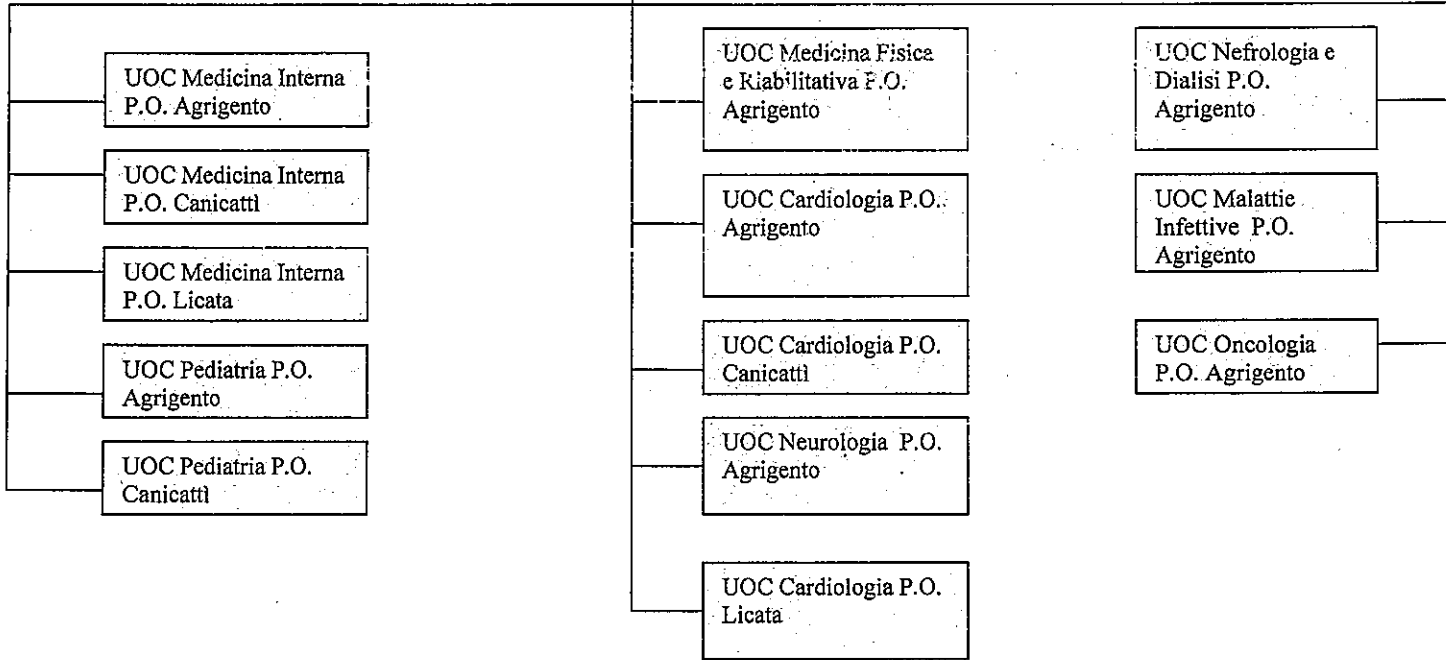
UOC Medicina Interna P.O. Agrigento

UOC Medicina Interna P.O. Canicattì

UOC Medicina Interna P.O. Licata

UOC Pediatria P.O. Agrigento

UOC Pediatria P.O. Canicattì

UOC Medicina Fisica e Riabilitativa P.O. Agrigento

UOC Cardiologia P.O. Agrigento

UOC Cardiologia P.O. Canicattì

UOC Neurologia P.O. Agrigento

UOC Cardiologia P.O. Licata

UOC Nefrologia e Dialisi P.O. Agrigento

UOC Malattie Infettive P.O. Agrigento

UOC Oncologia P.O. Agrigento